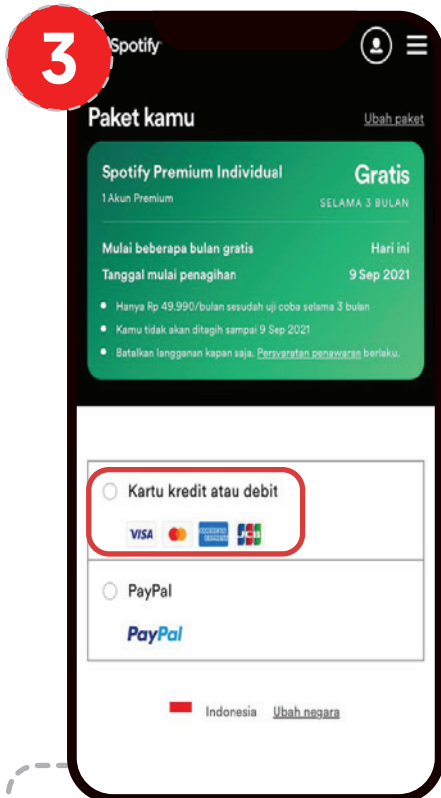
3

Spotify

Paket kamu

Ubah paket

Spotify Premium Individual

Gratis

1 Akun Premium

SELAMA 3 BULAN

Mulai beberapa bulan gratis

Hari ini

Tanggal mulai penagihan

9 Sep 2021

• Hanya Rp 49.990/bulan sesudah uji coba selama 3 bulan
• Kamu tidak akan ditagih sampai 9 Sep 2021
• Batalkan langganan kapan saja. Persyaratan penawaran berlaku.

Kartu kredit atau debit

VISA

AMERICAN EXPRESS

JCB

PayPal

PayPal

Indonesia Ubah negara